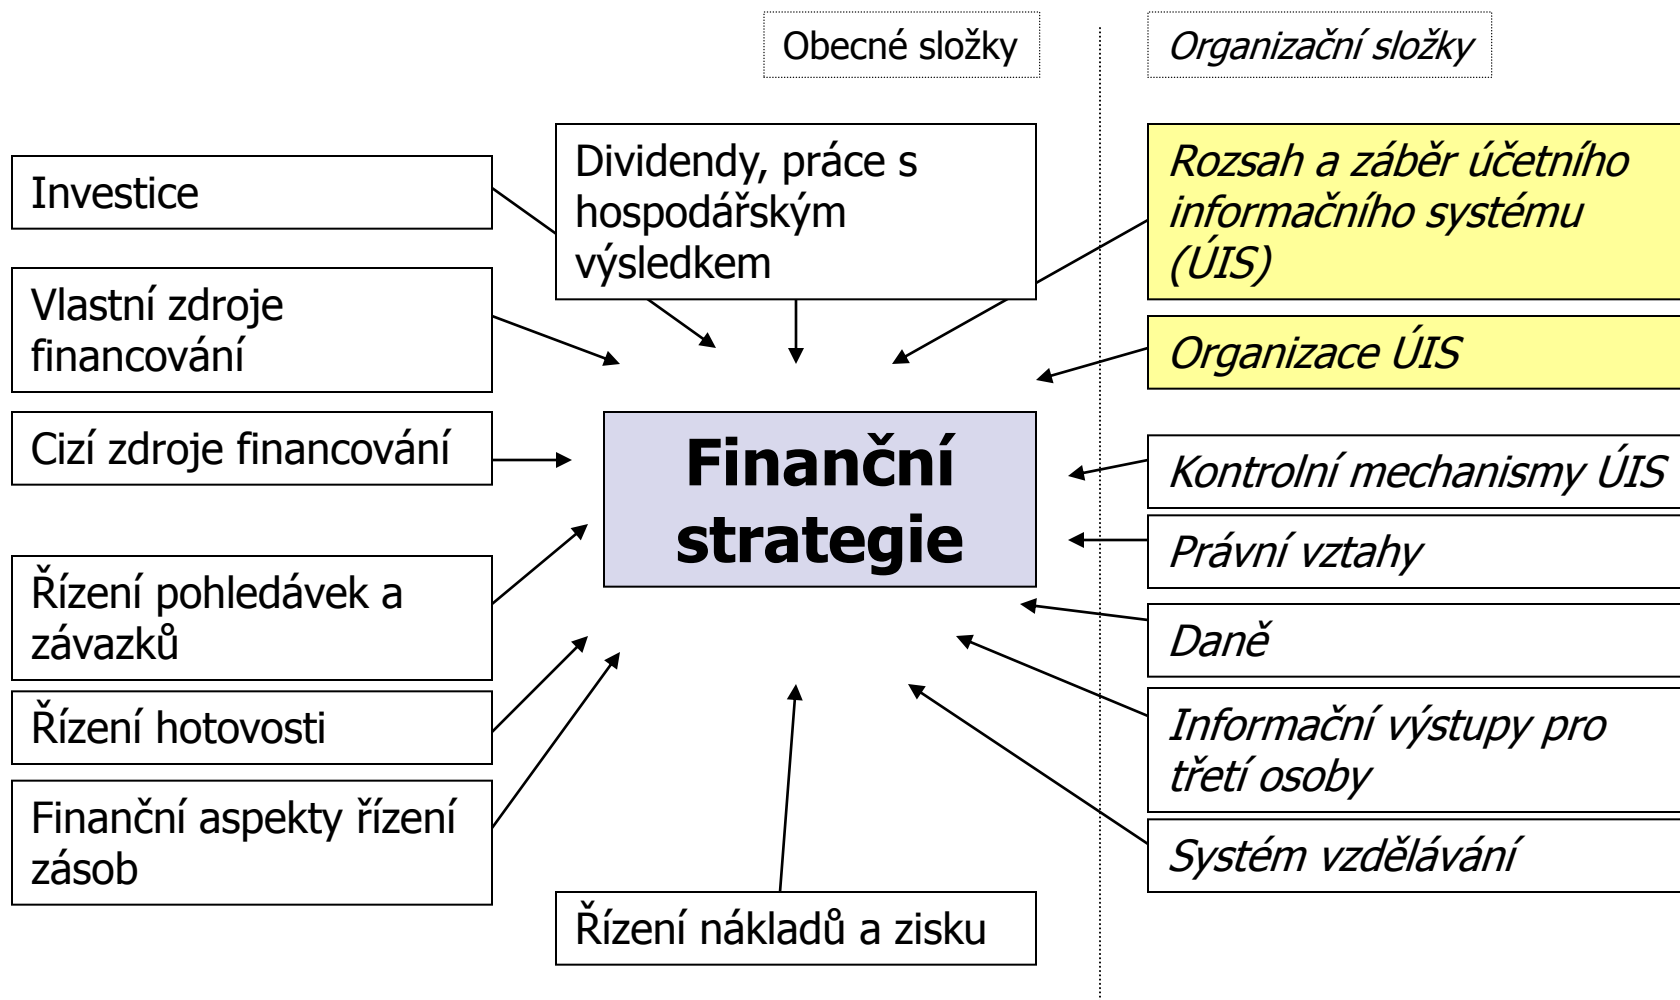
Obecné složky

Organizační složky

Investice

Dividendy, práce s hospodářským výsledkem

Rozsah a záběr účetního informačního systému (ÚIS)

Vlastní zdroje financování

Organizace ÚIS

Cizí zdroje financování

Finanční strategie

Kontrolní mechanismy ÚIS

Právní vztahy

Řízení pohledávek a závazků

Daně

Řízení hotovosti

Informační výstupy pro třetí osoby

Finanční aspekty řízení zásob

Systém vzdělávání

Řízení nákladů a zisku